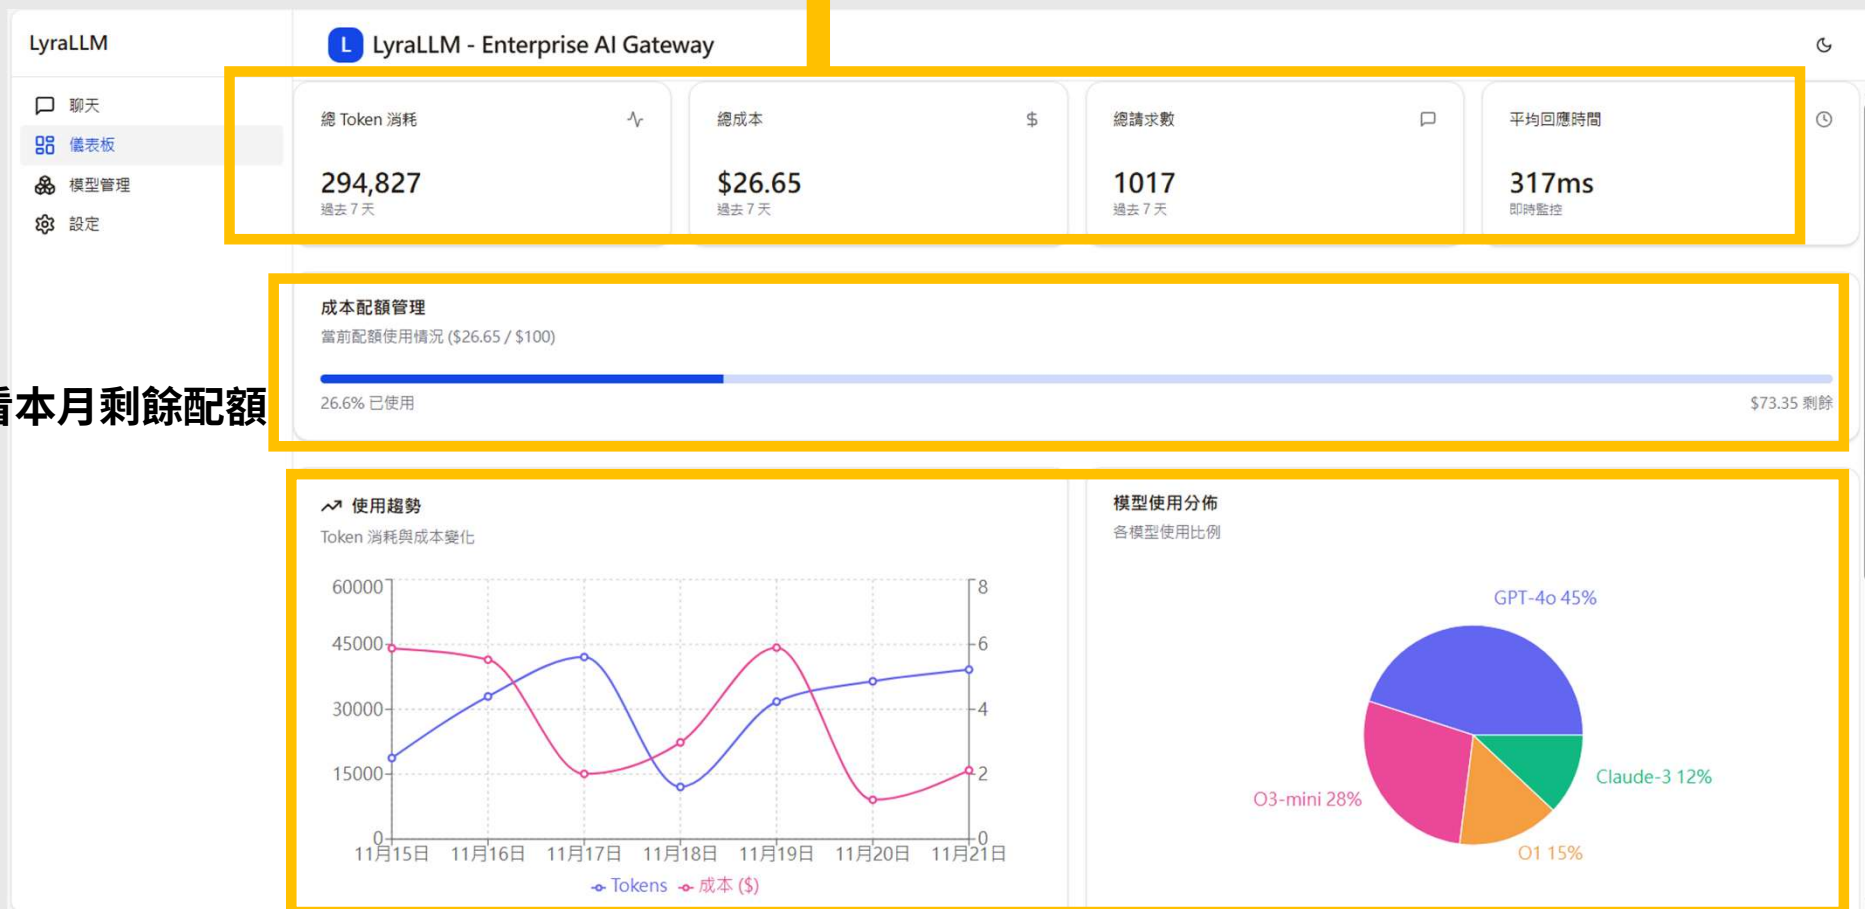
LyraLLM

聊天
儀表板
模型管理
設定

L LyraLLM - Enterprise AI Gateway

總 Token 消耗
294,827
過去 7 天

總成本
$
$26.65
過去 7 天

總請求數
1017
過去 7 天

平均回應時間
317ms
即時監控

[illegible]本月剩餘配額

成本配額管理
當前配額使用情況 ($26.65 / $100)
26.6% 已使用
$73.35 剩餘

使用趨勢
Token 消耗與成本變化
60000
45000
30000
15000
0
8
6
4
2
0
11月15日 11月16日 11月17日 11月18日 11月19日 11月20日 11月21日
Tokens 成本 ($)

模型使用分佈
各模型使用比例
GPT-4o 45%
Claude-3 12%
O3-mini 28%
O1 15%